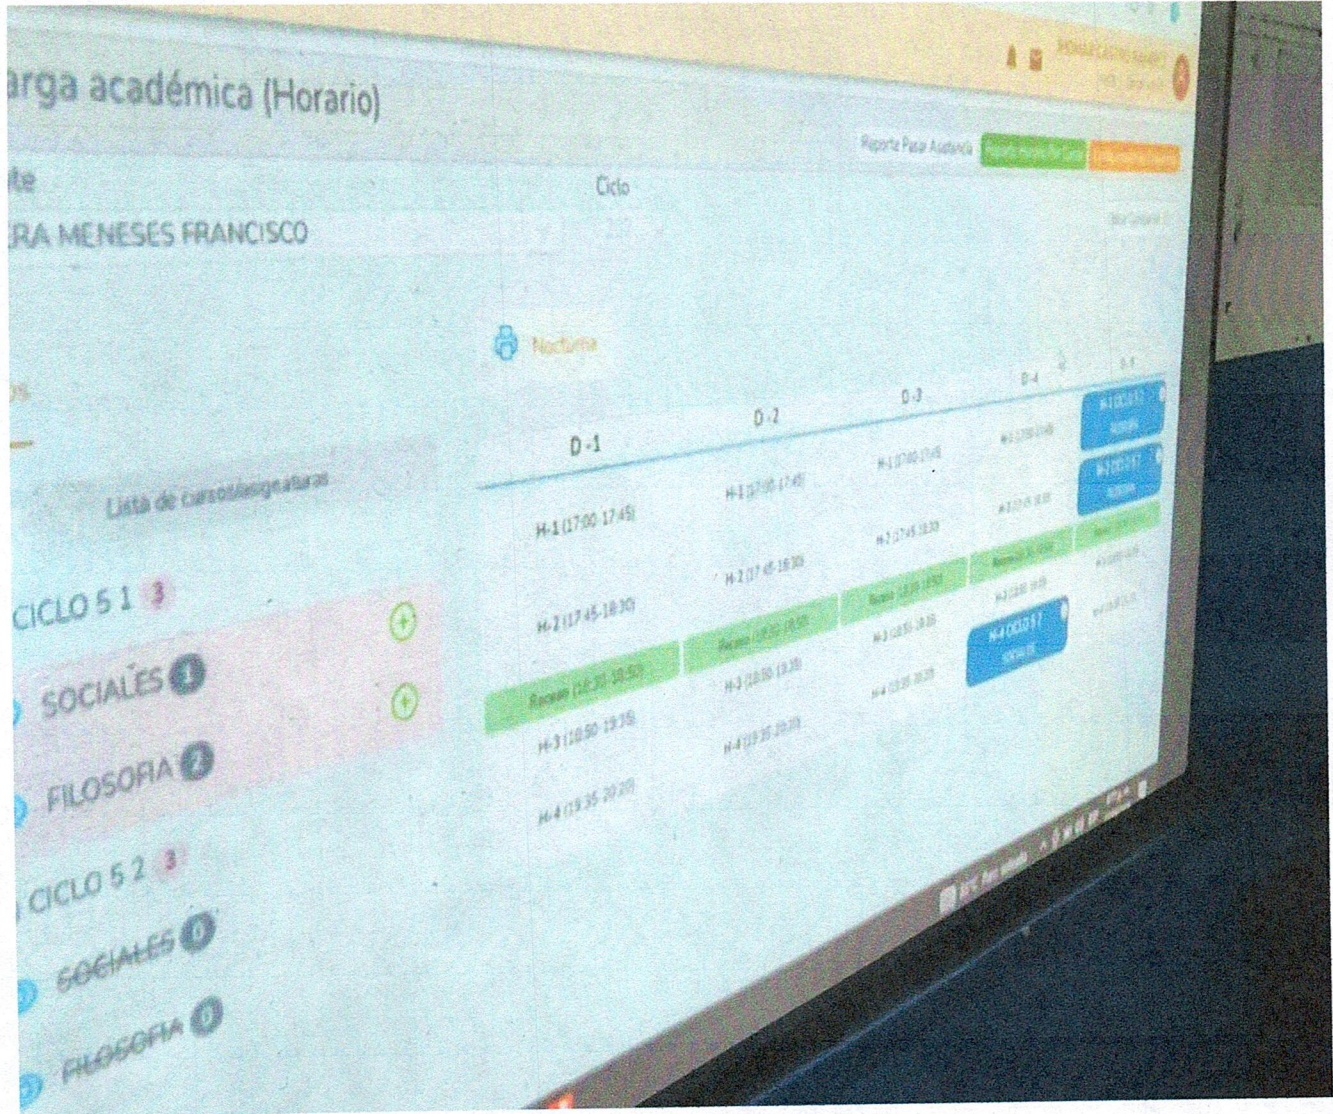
arga académica (Horario)

Reporte Plana Académica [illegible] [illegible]

te

Ciclo

ERA MENESES FRANCISCO

Nocturna

Lista de cursos/asignaturas

CICLO 5 1 3

SOCIALES 1

FILOSOFIA 2

CICLO 5 2 3

SOCIALES 0

FILOSOFIA 0

D -1

D -2

D -3

D -4

D -5

H-1 (17:00 17:45)

H-2 (17:45-18:30)

Receso (18:30 18:50)

H-3 (18:50 19:35)

H-4 (19:35 20:20)

H-1 (17:00 17:45)

H-2 (17:45-18:30)

Receso (18:30 18:50)

H-3 (18:50 19:35)

H-4 (19:35 20:20)

H-1 (17:00 17:45)

H-2 (17:45 18:30)

Receso (18:30 18:50)

H-3 (18:50 19:35)

H-4 (19:35 20:20)

H-1 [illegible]

H-2 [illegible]

Receso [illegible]

H-3 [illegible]

H-4 CICLO 5 1 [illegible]

H-1 CICLO 5 2 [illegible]

H-2 CICLO 5 2 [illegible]

Receso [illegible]

H-3 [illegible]

H-4 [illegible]